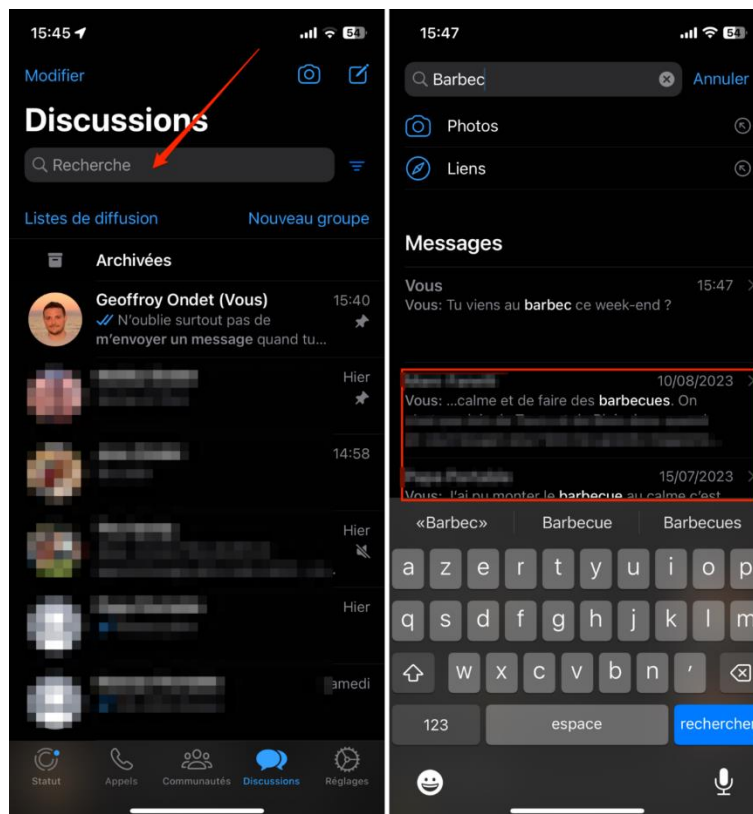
15:45 54

Modifier

Discussions

Recherche

Listes de diffusion Nouveau groupe

Archivées

Geoffroy Ondet (Vous) 15:40
N'oublie surtout pas de m'envoyer un message quand tu...

Hier

14:58

Hier

Hier

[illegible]amedi

Statut Appels Communautés Discussions Réglages

15:47 54

Barbec Annuler

Photos

Liens

Messages

Vous 15:47
Vous: Tu viens au barbec ce week-end ?

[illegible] 10/08/2023
Vous: ...calme et de faire des barbecues. On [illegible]

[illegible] 15/07/2023
Vous: J'ai pu monter le barbecue au calme c'est

«Barbec» Barbecue Barbecues

a z e r t y u i o p
q s d f g h j k l m
w x c v b n '

123 espace rechercher